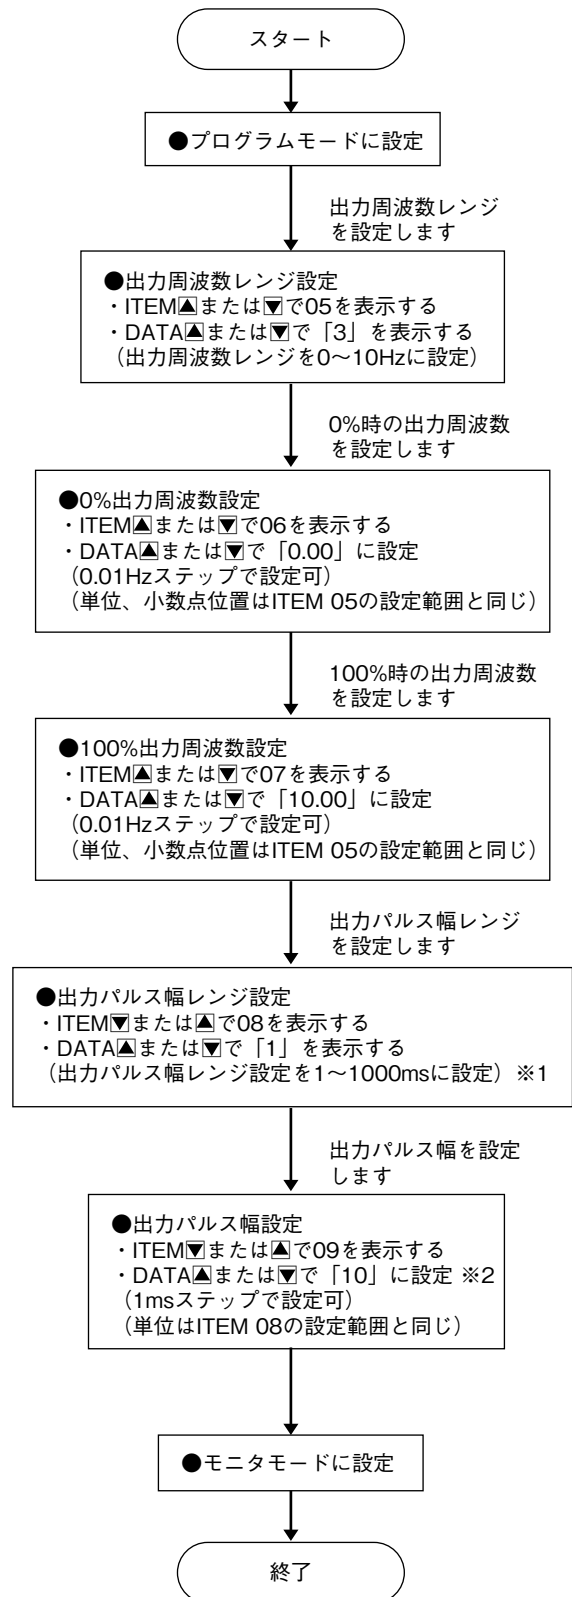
スタート

●プログラムモードに設定

出力周波数レンジを設定します

●出力周波数レンジ設定
・ITEM▲または▼で05を表示する
・DATA▲または▼で「3」を表示する
（出力周波数レンジを0〜10Hzに設定）

0%時の出力周波数を設定します

●0%出力周波数設定
・ITEM▲または▼で06を表示する
・DATA▲または▼で「0.00」に設定
（0.01Hzステップで設定可）
（単位、小数点位置はITEM 05の設定範囲と同じ）

100%時の出力周波数を設定します

●100%出力周波数設定
・ITEM▲または▼で07を表示する
・DATA▲または▼で「10.00」に設定
（0.01Hzステップで設定可）
（単位、小数点位置はITEM 05の設定範囲と同じ）

出力パルス幅レンジを設定します

●出力パルス幅レンジ設定
・ITEM▼または▲で08を表示する
・DATA▲または▼で「1」を表示する
（出力パルス幅レンジ設定を1〜1000msに設定）※1

出力パルス幅を設定します

●出力パルス幅設定
・ITEM▼または▲で09を表示する
・DATA▲または▼で「10」に設定 ※2
（1msステップで設定可）
（単位はITEM 08の設定範囲と同じ）

●モニタモードに設定

終了